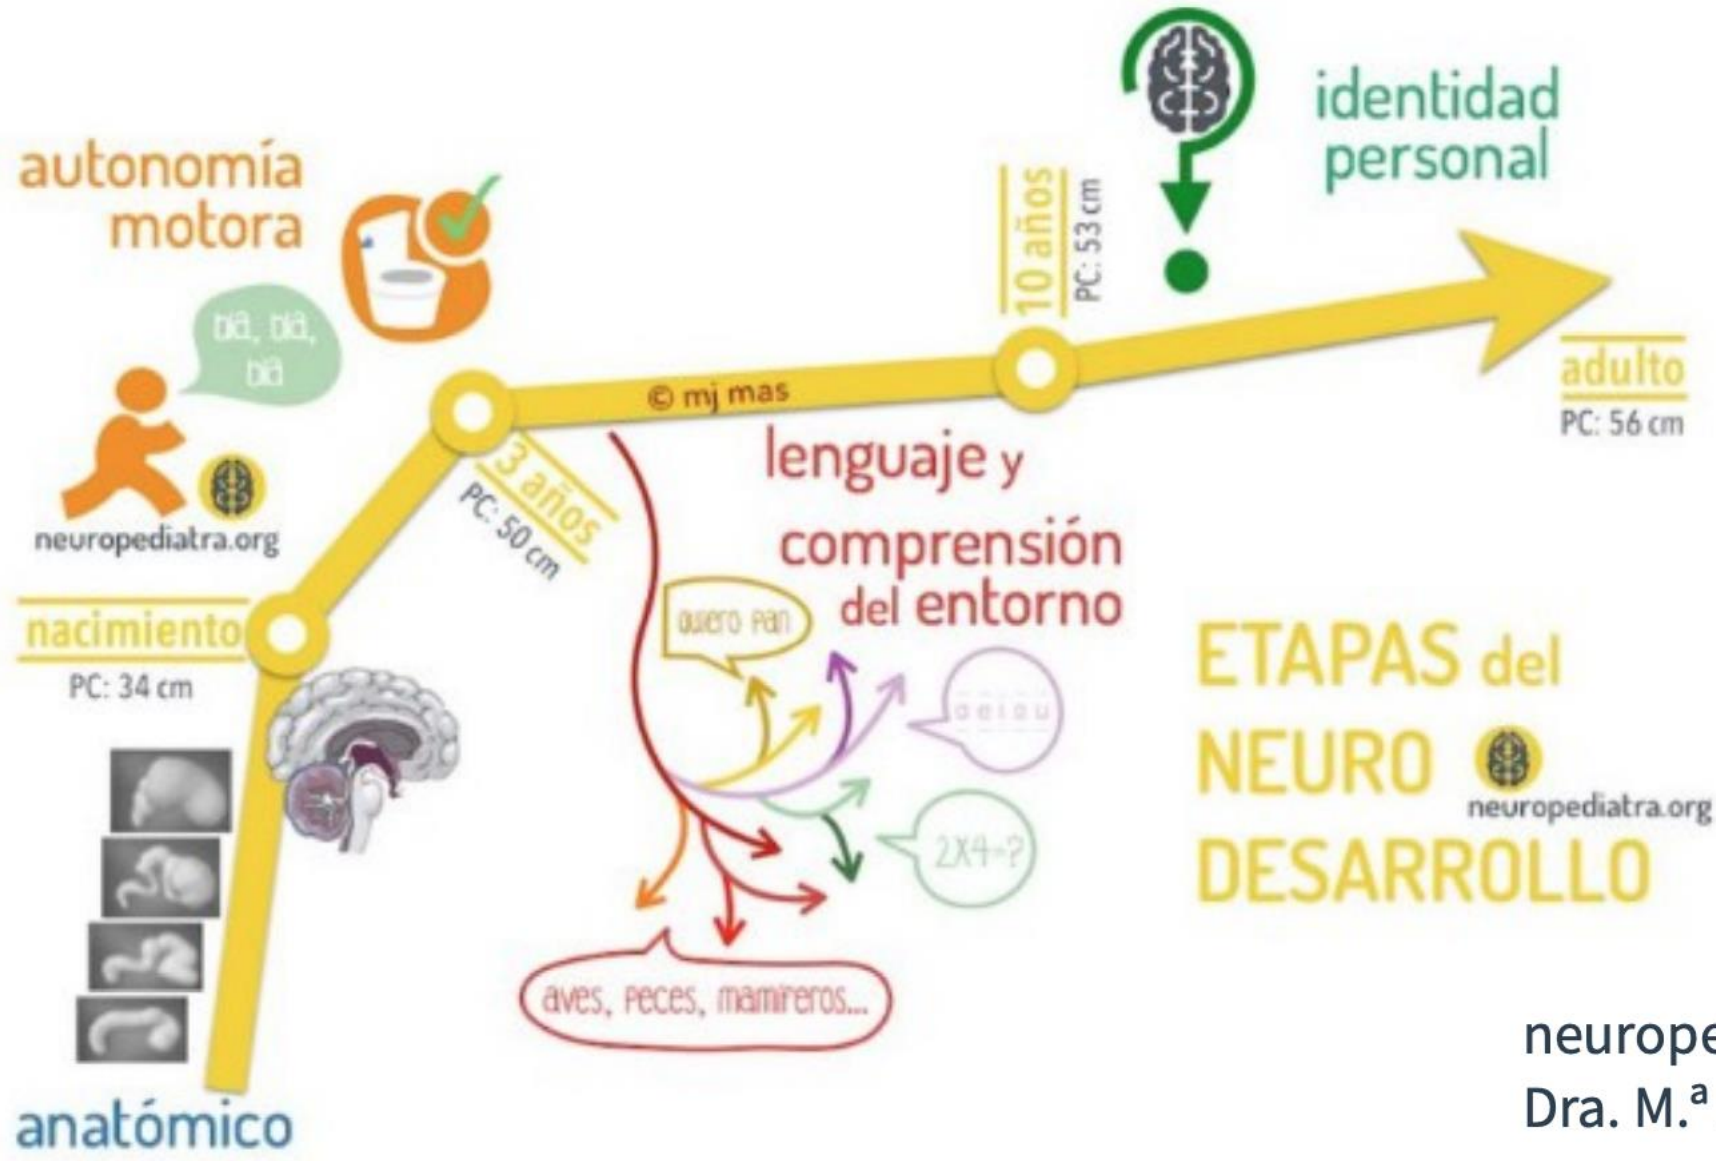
autonomía motora

bla, bla, bla

neuropediatra.org

nacimiento
PC: 34 cm

anatómico

3 años
PC: 50 cm

© mj mas

lenguaje y comprensión del entorno

quiero pan

a e i o u

2X4=?

aves, peces, mamíferos...

10 años
PC: 53 cm

identidad personal

adulto
PC: 56 cm

ETAPAS del NEURO DESARROLLO

neuropediatra.org

neurope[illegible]
Dra. M.ª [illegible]